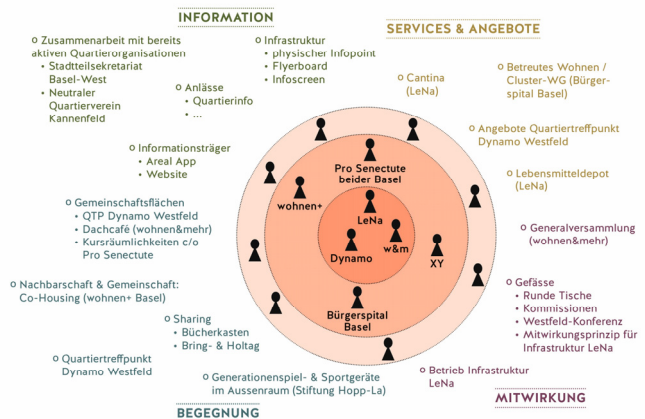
INFORMATION

SERVICES & ANGEBOTE

o Zusammenarbeit mit bereits aktiven Quartierorganisationen
• Stadtteilsekretariat Basel-West
• Neutraler Quartierverein Kannenfeld

o Infrastruktur
• physischer Infopoint
• Flyerboard
• Infoscreen

o Anlässe
• Quartierinfo
• ...

o Informationsträger
• Areal App
• Website

o Gemeinschaftsflächen
• QTP Dynamo Westfeld
• Dachcafé (wohnen&mehr)
• Kursräumlichkeiten c/o Pro Senectute

o Nachbarschaft & Gemeinschaft: Co-Housing (wohnen+ Basel)

o Sharing
• Bücherkasten
• Bring- & Holtag

o Quartiertreffpunkt Dynamo Westfeld

o Generationenspiel- & Sportgeräte im Aussenraum (Stiftung Hopp-La)

BEGEGNUNG

o Cantina (LeNa)

o Betreutes Wohnen / Cluster-WG (Bürgerspital Basel)

o Angebote Quartiertreffpunkt Dynamo Westfeld

o Lebensmitteldepot (LeNa)

o Generalversammlung (wohnen&mehr)

o Gefässe
• Runde Tische
• Kommissionen
• Westfeld-Konferenz
• Mitwirkungsprinzip für Infrastruktur LeNa

o Betrieb Infrastruktur LeNa

MITWIRKUNG

Pro Senectute beider Basel

wohnen+

LeNa

w&m

Dynamo

XY

Bürgerspital Basel